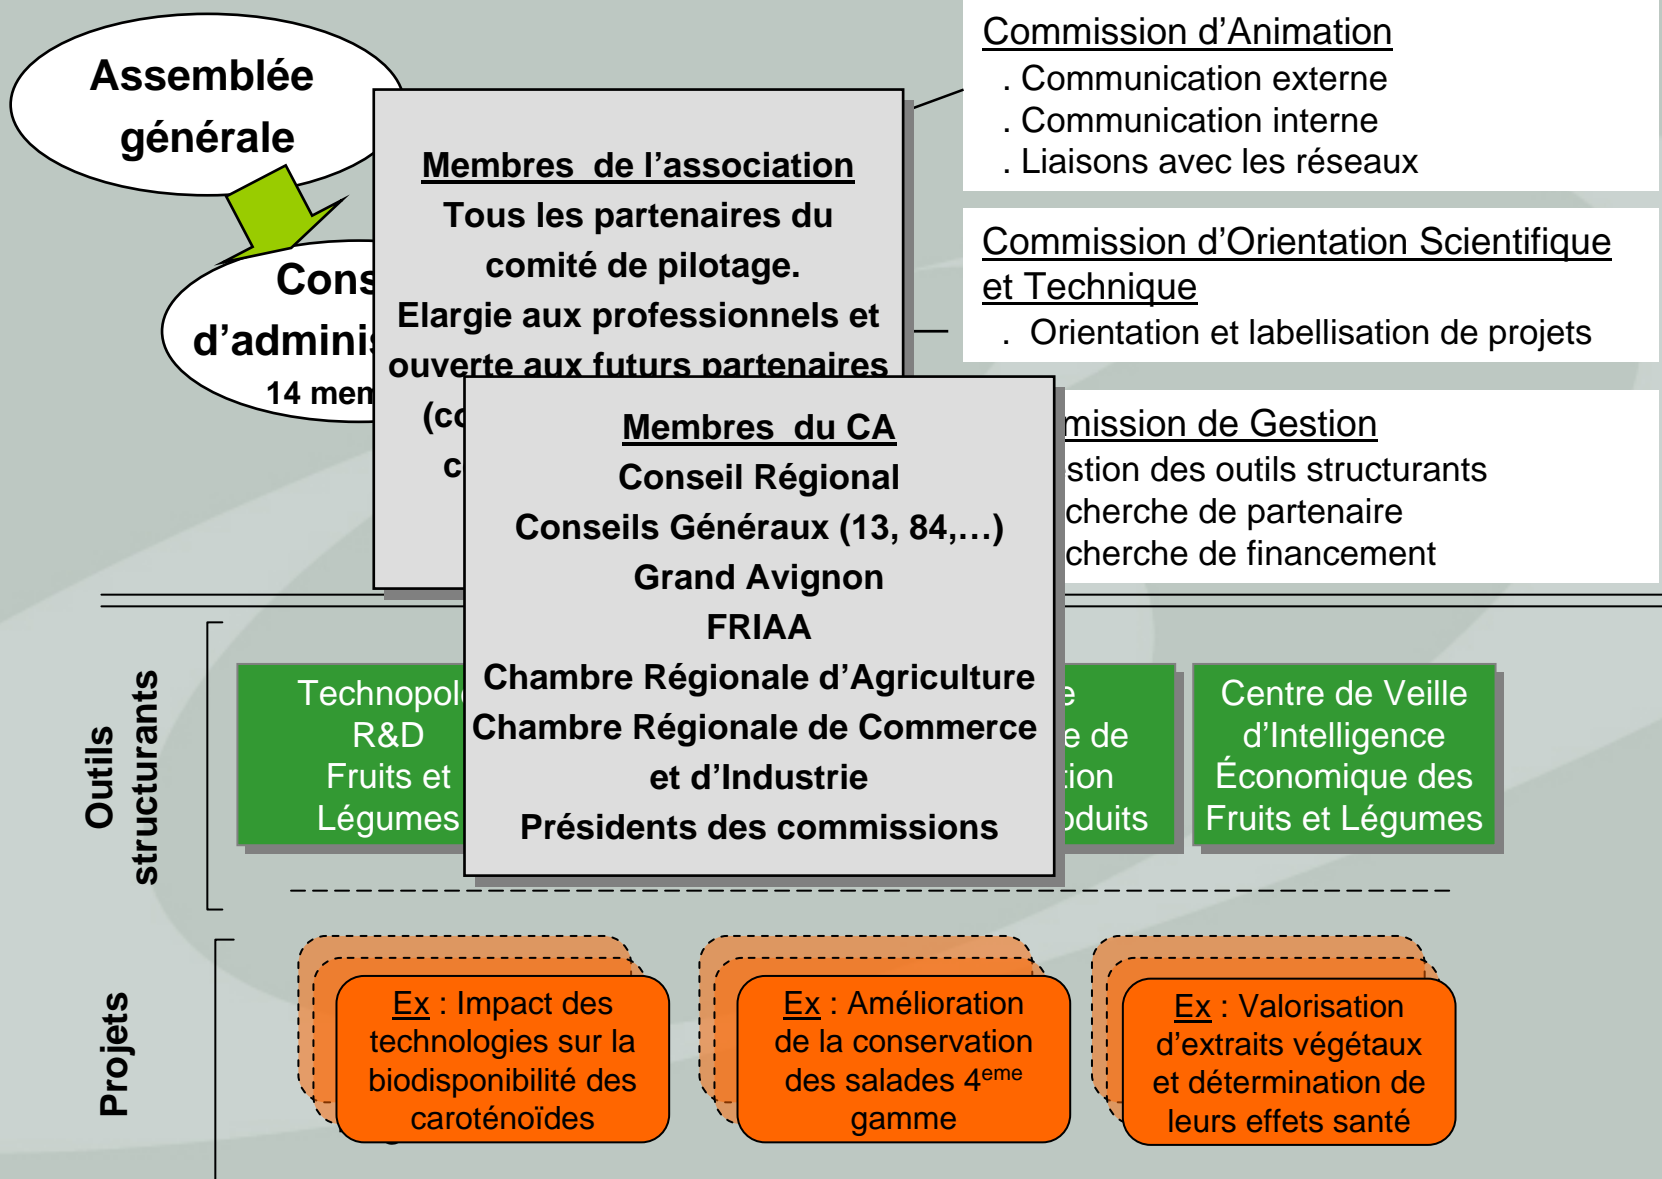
Assemblée générale

Cons
d'adminis
14 mem

Membres de l'association
Tous les partenaires du comité de pilotage.
Elargie aux professionnels et ouverte aux futurs partenaires
(co
c

Commission d'Animation
. Communication externe
. Communication interne
. Liaisons avec les réseaux

Commission d'Orientation Scientifique et Technique
. Orientation et labellisation de projets

mission de Gestion
stion des outils structurants
cherche de partenaire
cherche de financement

Membres du CA
Conseil Régional
Conseils Généraux (13, 84,…)
Grand Avignon
FRIAA
Chambre Régionale d'Agriculture
Chambre Régionale de Commerce et d'Industrie
Présidents des commissions

Outils structurants

Technopole R&D Fruits et Légumes

e
e de
tion
oduits

Centre de Veille d'Intelligence Économique des Fruits et Légumes

Projets

Ex : Impact des technologies sur la biodisponibilité des caroténoïdes

Ex : Amélioration de la conservation des salades 4$^{eme}$ gamme

Ex : Valorisation d'extraits végétaux et détermination de leurs effets santé